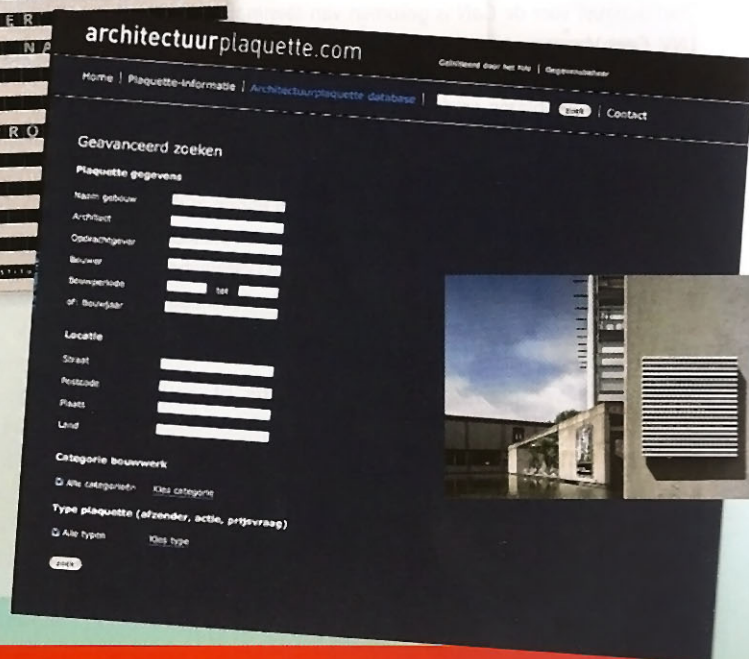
architectuurplaquette.com

Geïnitieerd door het NAi | Gegevensbeheer

Home | Plaquette-informatie | Architectuurplaquette database | Zoek | Contact

Geavanceerd zoeken

Plaquette gegevens

Naam gebouw

Architect

Opdrachtgever

Bouwer

Bouwperiode tot

of: Bouwjaar

Locatie

Straat

Postcode

Plaats

Land

Categorie bouwwerk

Alle categorieën Kies categorie

Type plaquette (afzender, actie, prijsvraag)

Alle typen Kies type

zoek

E R
N A
R O